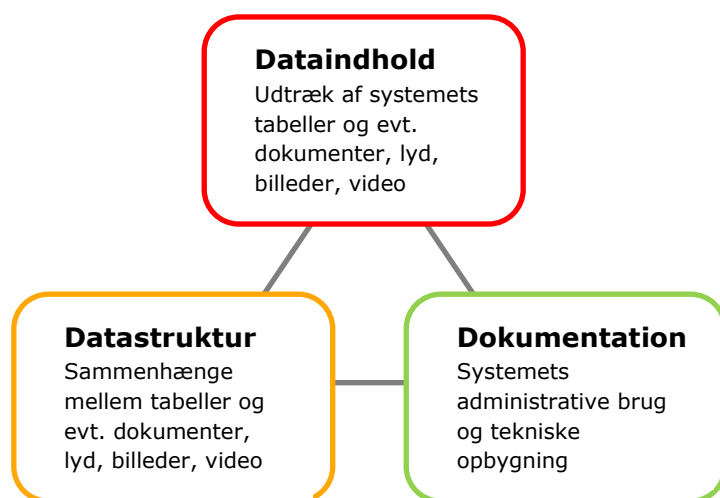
Dataindhold
Udtræk af systemets tabeller og evt. dokumenter, lyd, billeder, video

Datastruktur
Sammenhænge mellem tabeller og evt. dokumenter, lyd, billeder, video

Dokumentation
Systemets administrative brug og tekniske opbygning